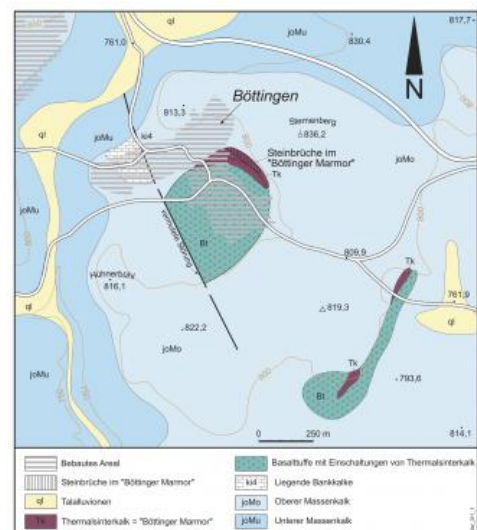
817,7
761,0
830,4
N
qI
913,3
Böttingen
Sternenberg
836,2
qI
joMu
ki4
Steinbrüche im "Böttinger Marmor"
Tk
joMo
joMu
Bt
809,9
Tk
Hühnerbühl
816,1
819,3
761,9
qI
822,2
joMo
Tk
joMu
Bt
793,6
0
250 m
814,1

Bebautes Areal
Steinbrüche im "Böttinger Marmor"
qI Talalluvionen
Tk Thermalsinterkalk = "Böttinger Marmor"
Basalttuffe mit Einschaltungen von Thermalsinterkalk
ki4 Liegende Bankkalke
joMo Oberer Massenkalk
joMu Unterer Massenkalk